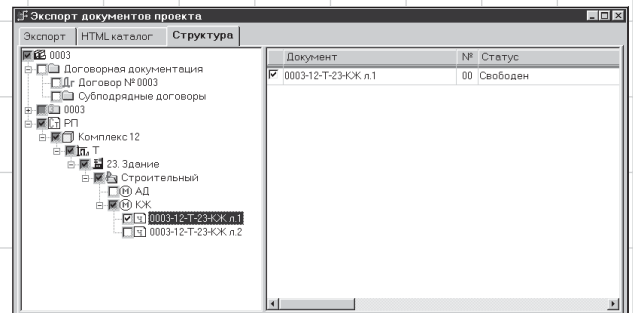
Экспорт документов проекта

Экспорт | HTML каталог | Структура

0003
Договорная документация
Дг Договор № 0003
Субподрядные договоры
0003
РП
Комплекс 12
Т
23. Здание
Строительный
АД
КЖ
0003-12-Т-23-КЖ л.1
0003-12-Т-23-КЖ л.2

| Документ | № | Статус |
|---|---|---|
| 0003-12-Т-23-КЖ л.1 | 00 | Свободен |